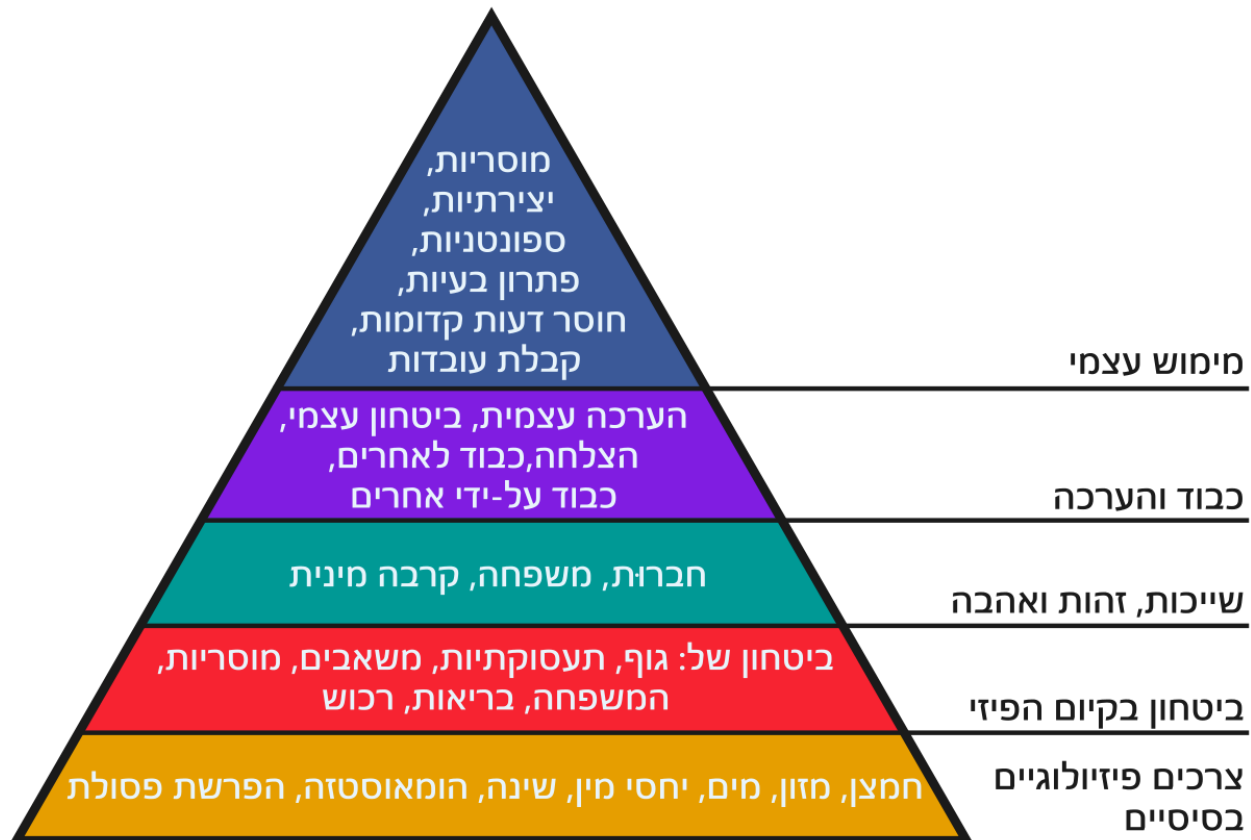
מוסריות,
יצירתיות,
ספונטניות,
פתרון בעיות,
חוסר דעות קדומות,
קבלת עובדות

מימוש עצמי

הערכה עצמית, ביטחון עצמי,
הצלחה,כבוד לאחרים,
כבוד על-ידי אחרים

כבוד והערכה

חברות, משפחה, קרבה מינית

שייכות, זהות ואהבה

ביטחון של: גוף, תעסוקתיות, משאבים, מוסריות,
המשפחה, בריאות, רכוש

ביטחון בקיום הפיזי

חמצן, מזון, מים, יחסי מין, שינה, הומאוסטזה, הפרשת פסולת

צרכים פיזיולוגיים
בסיסיים